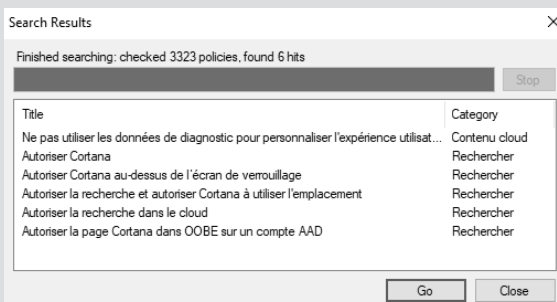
Search Results

Finished searching: checked 3323 policies, found 6 hits

Stop

| Title | Category |
|---|---|
| Ne pas utiliser les données de diagnostic pour personnaliser l'expérience utilisat... | Contenu cloud |
| Autoriser Cortana | Rechercher |
| Autoriser Cortana au-dessus de l'écran de verrouillage | Rechercher |
| Autoriser la recherche et autoriser Cortana à utiliser l'emplacement | Rechercher |
| Autoriser la recherche dans le cloud | Rechercher |
| Autoriser la page Cortana dans OOBE sur un compte AAD | Rechercher |

Go Close